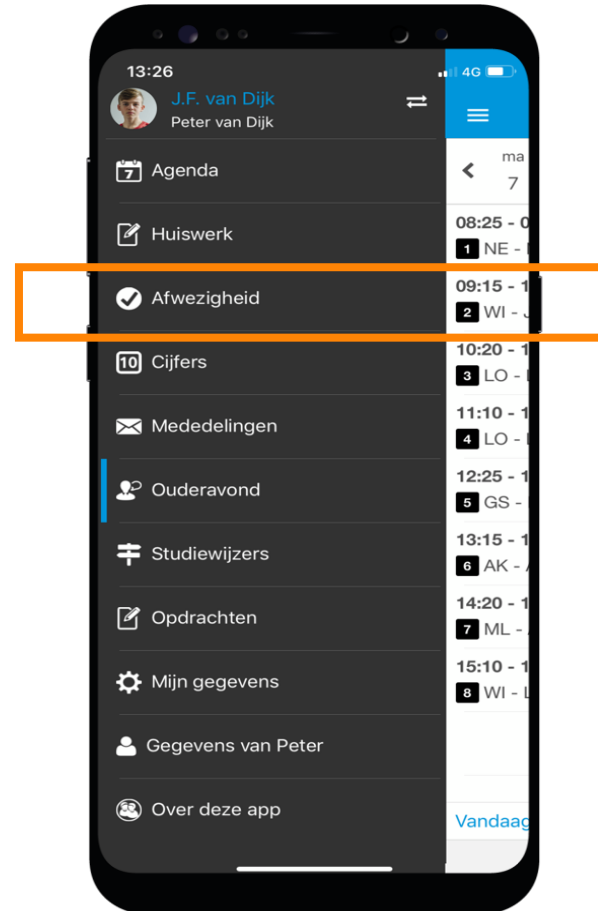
13:26
4G

J.F. van Dijk
Peter van Dijk

7 Agenda
Huiswerk
Afwezigheid
10 Cijfers
Mededelingen
Ouderavond
Studiewijzers
Opdrachten
Mijn gegevens
Gegevens van Peter
Over deze app

ma
7

08:25 - 0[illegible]
1 NE - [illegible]
09:15 - 1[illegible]
2 WI - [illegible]
10:20 - 1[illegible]
3 LO - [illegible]
11:10 - 1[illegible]
4 LO - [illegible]
12:25 - 1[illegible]
5 GS - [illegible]
13:15 - 1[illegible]
6 AK - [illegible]
14:20 - 1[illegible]
7 ML - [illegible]
15:10 - 1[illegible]
8 WI - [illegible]

Vandaag